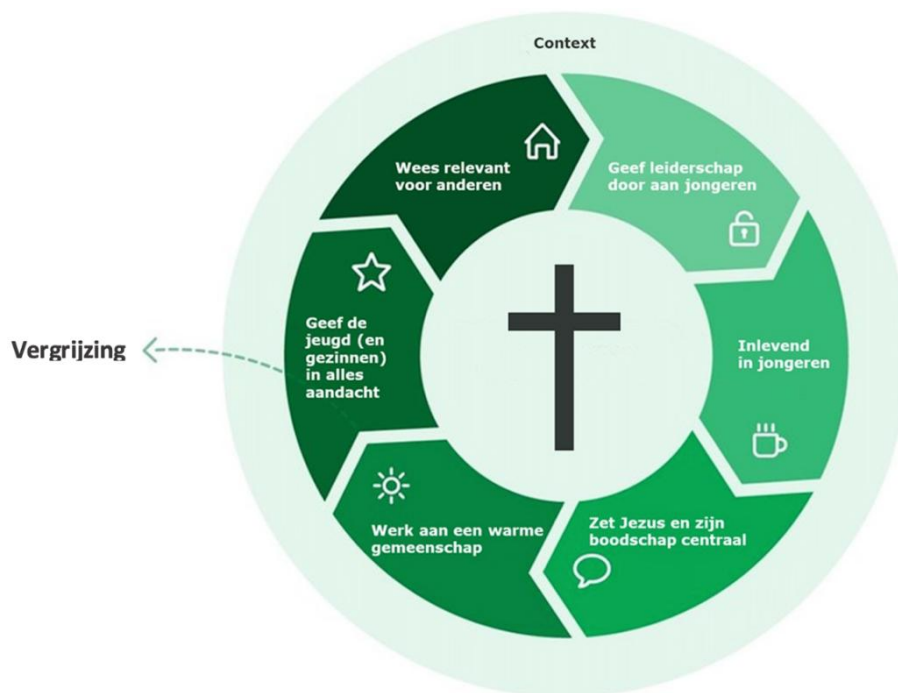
Context

Wees relevant voor anderen

Geef leiderschap door aan jongeren

Inlevend in jongeren

Zet Jezus en zijn boodschap centraal

Werk aan een warme gemeenschap

Geef de jeugd (en gezinnen) in alles aandacht

Vergrijzing